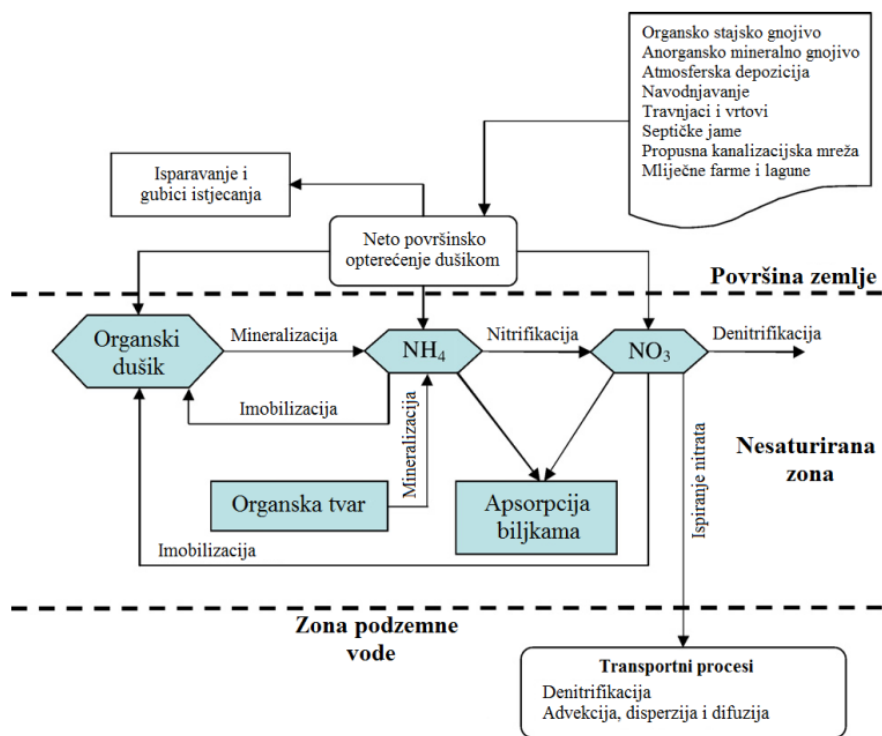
Organsko stajsko gnojivo
Anorgansko mineralno gnojivo
Atmosferska depozicija
Navodnjavanje
Travnjaci i vrtovi
Septičke jame
Propusna kanalizacijska mreža
Mliječne farme i lagune

Isparavanje i gubici istjecanja

Neto površinsko opterećenje dušikom

Površina zemlje

Organski dušik

Mineralizacija

$NH_4$

Nitrifikacija

$NO_3$

Denitrifikacija

Imobilizacija

Mineralizacija

Ispiranje nitrata

Nesaturirana zona

Organska tvar

Apsorpcija biljkama

Imobilizacija

Zona podzemne vode

Transportni procesi
Denitrifikacija
Advekcija, disperzija i difuzija